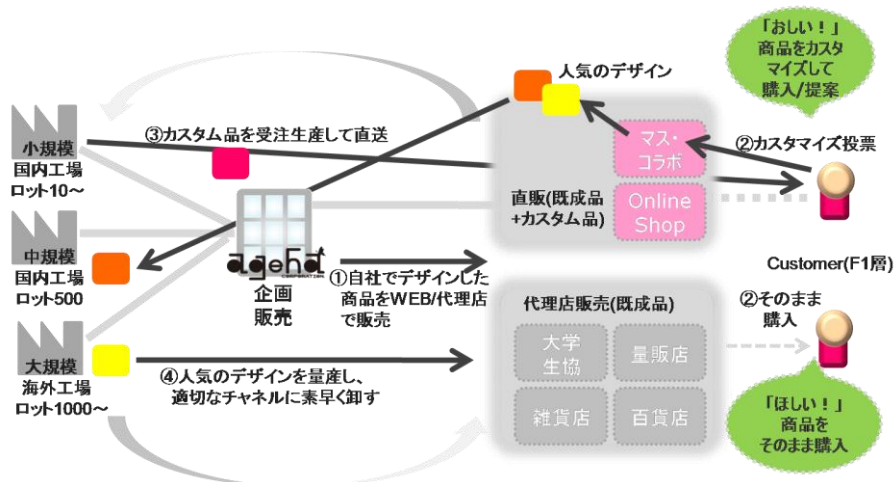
「おしい！」
商品をカスタマイズして
購入/提案

人気のデザイン

小規模
国内工場
ロット10〜

③カスタム品を受注生産して直送

マス・
コラボ

②カスタマイズ投票

直販(既成品
+カスタム品)

Online
Shop

中規模
国内工場
ロット500

ageha
CORPORATION

Customer(F1層)

企画
販売

①自社でデザインした
商品をWEB/代理店
で販売

代理店販売(既成品)

②そのまま
購入

大規模
海外工場
ロット1000〜

大学
生協

量販店

④人気のデザインを量産し、
適切なチャネルに素早く卸す

雑貨店

百貨店

「ほしい！」
商品を
そのまま購入